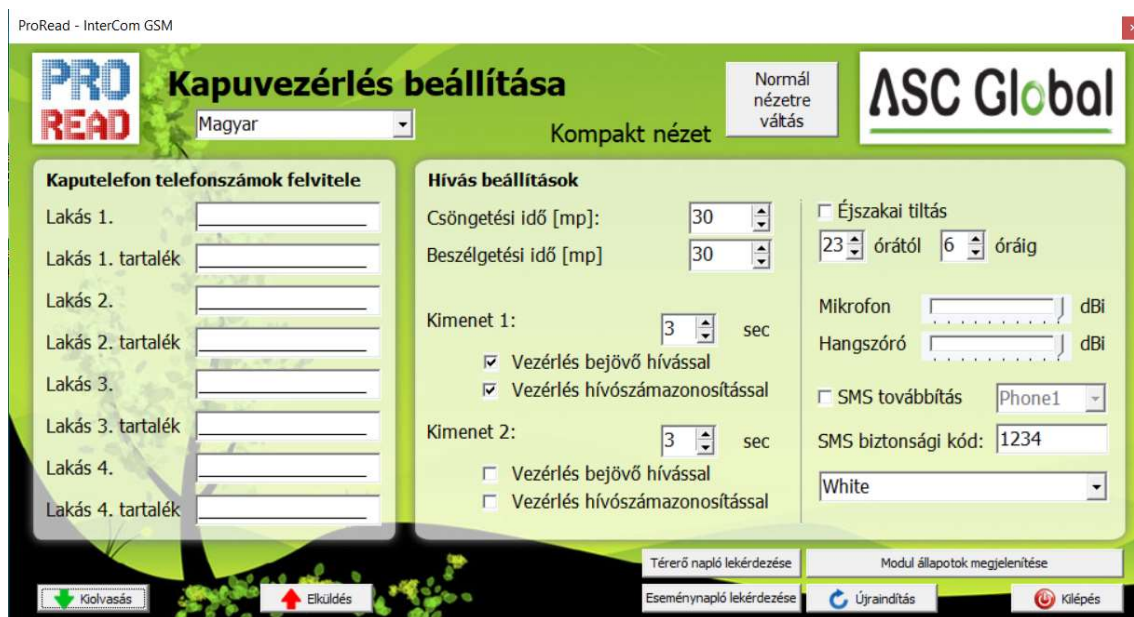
ProRead - InterCom GSM

PRO READ

Kapuvezérlés beállítása

Magyar

Kompakt nézet

Normál nézetre váltás

ASC Global

Kaputelefon telefonszámok felvitele

Lakás 1.

Lakás 1. tartalék

Lakás 2.

Lakás 2. tartalék

Lakás 3.

Lakás 3. tartalék

Lakás 4.

Lakás 4. tartalék

Hívás beállítások

Csöngetési idő [mp]: 30

Beszélgetési idő [mp] 30

Kimenet 1: 3 sec

Vezérlés bejövő hívással

Vezérlés hívószámazonosítással

Kimenet 2: 3 sec

Vezérlés bejövő hívással

Vezérlés hívószámazonosítással

Éjszakai tiltás

23 órától 6 óráig

Mikrofon dBi

Hangszóró dBi

SMS továbbítás Phone1

SMS biztonsági kód: 1234

White

Térerő napló lekérdezése

Modul állapotok megjelenítése

Kiolvasás

Elküldés

Eseménynapló lekérdezése

Újraindítás

Kilépés